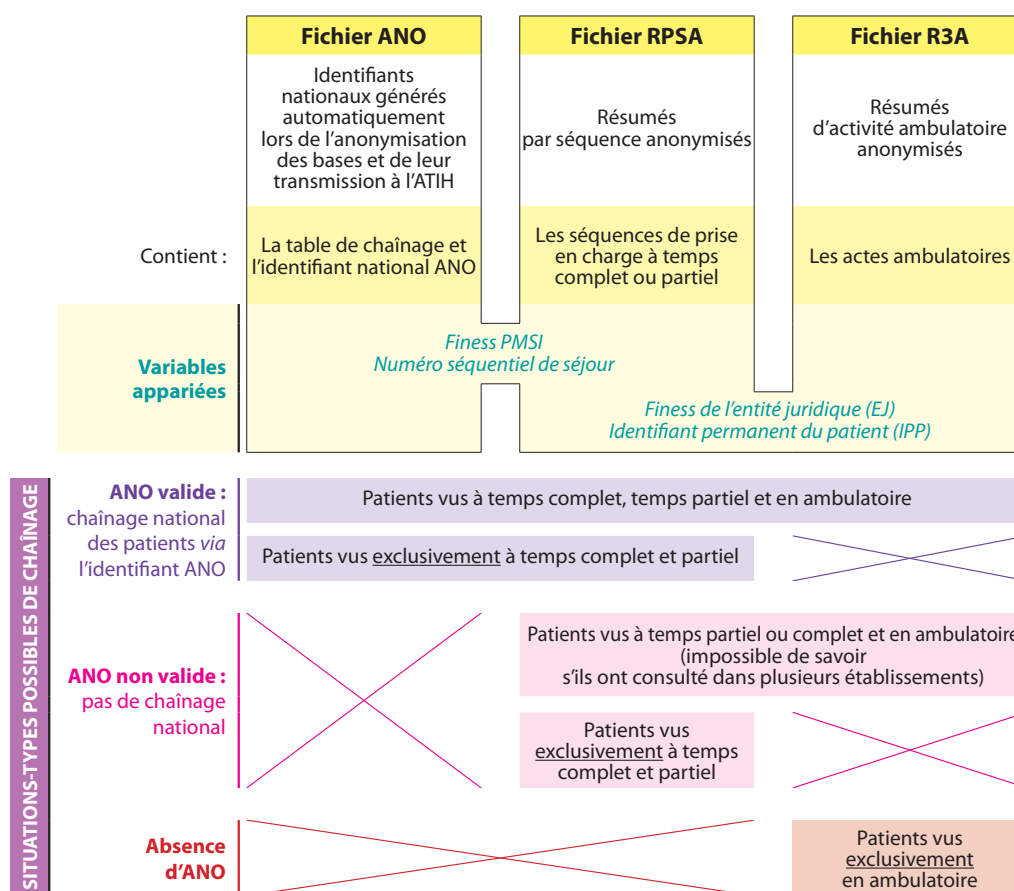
Fichier ANO

Identifiants nationaux générés automatiquement lors de l'anonymisation des bases et de leur transmission à l'ATIH

Fichier RPSA

Résumés par séquence anonymisés

Fichier R3A

Résumés d'activité ambulatoire anonymisés

Contient :

La table de chaînage et l'identifiant national ANO

Les séquences de prise en charge à temps complet ou partiel

Les actes ambulatoires

Variables appariées

Finess PMSI
Numéro séquentiel de séjour

Finess de l'entité juridique (EJ)
Identifiant permanent du patient (IPP)

SITUATIONS-TYPES POSSIBLES DE CHAÎNAGE

ANO valide : chaînage national des patients via l'identifiant ANO

Patients vus à temps complet, temps partiel et en ambulatoire

Patients vus exclusivement à temps complet et partiel

ANO non valide : pas de chaînage national

Patients vus à temps partiel ou complet et en ambulatoire (impossible de savoir s'ils ont consulté dans plusieurs établissements)

Patients vus exclusivement à temps complet et partiel

Absence d'ANO

Patients vus exclusivement en ambulatoire